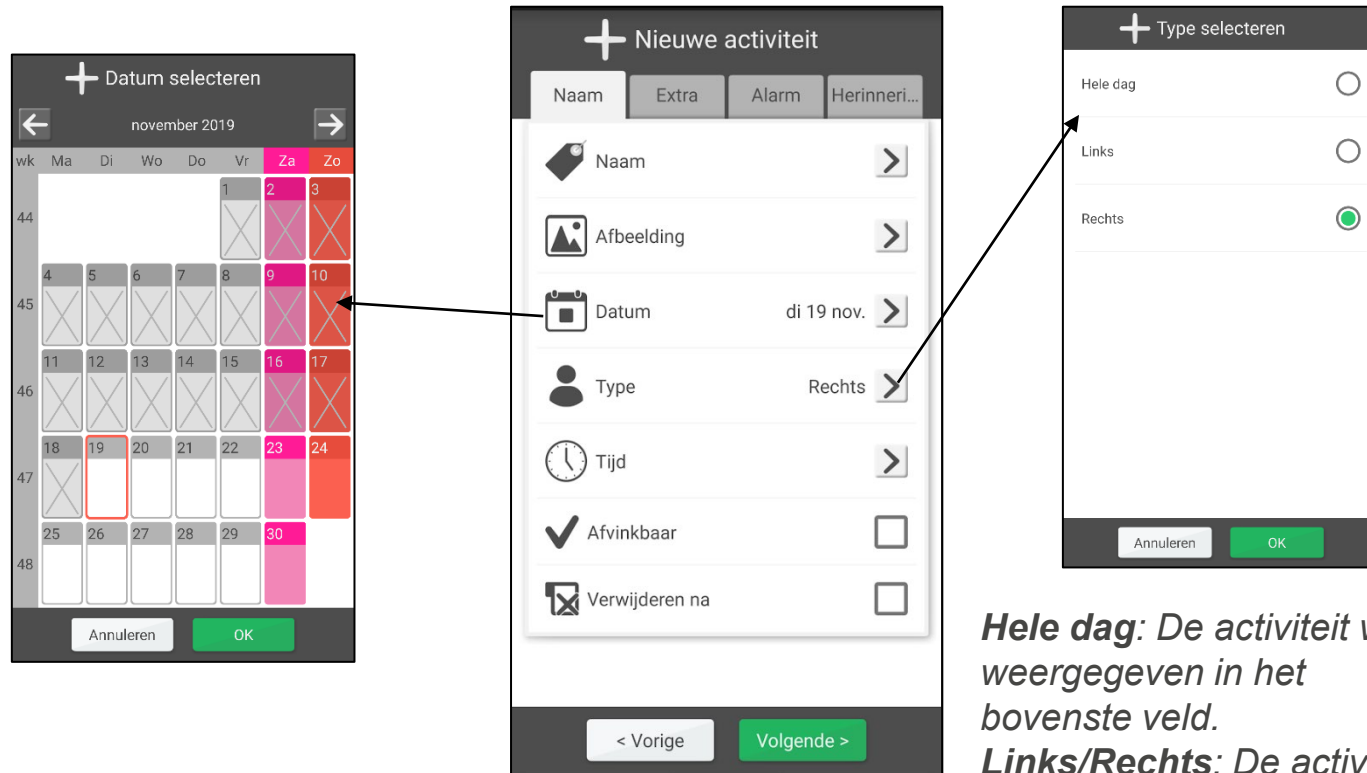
+ Datum selecteren

november 2019

| wk | Ma | Di | Wo | Do | Vr | Za | Zo |
|---|---|---|---|---|---|---|---|
| 44 | | | | | 1 | 2 | 3 |
| 45 | 4 | 5 | 6 | 7 | 8 | 9 | 10 |
| 46 | 11 | 12 | 13 | 14 | 15 | 16 | 17 |
| 47 | 18 | 19 | 20 | 21 | 22 | 23 | 24 |
| 48 | 25 | 26 | 27 | 28 | 29 | 30 | |

Annuleren OK

+ Nieuwe activiteit

Naam Extra Alarm Herinneri...

Naam

Afbeelding

Datum di 19 nov.

Type Rechts

Tijd

Afvinkbaar

Verwijderen na

< Vorige Volgende >

+ Type selecteren

Hele dag

Links

Rechts

Annuleren OK

Hele dag: De activiteit w weergegeven in het bovenste veld.
Links/Rechts: De activ